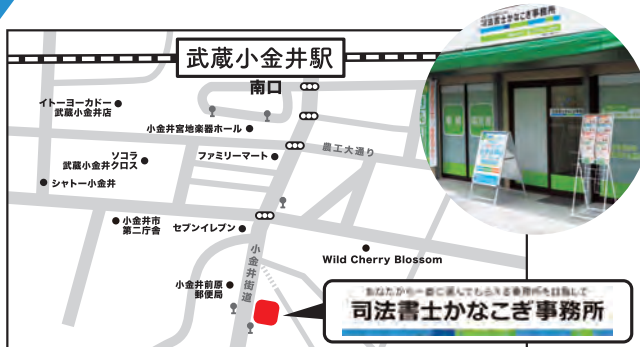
武蔵小金井駅

南口

イトーヨーカドー
武蔵小金井店

小金井宮地楽器ホール

ソコラ
武蔵小金井クロス

ファミリーマート

農工大通り

シャトー小金井

小金井市
第二庁舎

セブンイレブン

小金井街道

Wild Cherry Blossom

小金井前原
郵便局

司法書士かなこぎ事務所

あなたから一番に選んでもらえる事務所を目指して

司法書士かなこぎ事務所